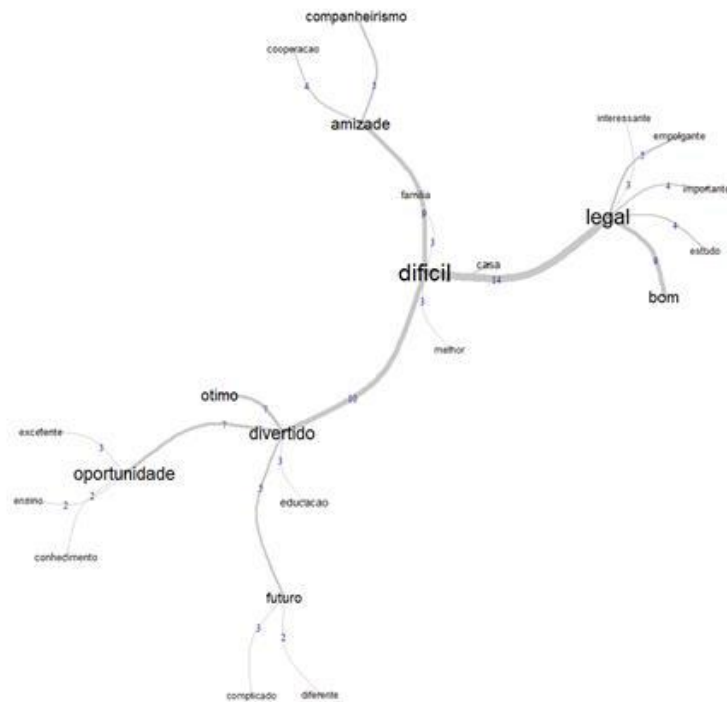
companheirismo
cooperacao
4
5
amizade
interessante
empolgante
3
3
4
importante
familia
9
legal
3
4
estudo
casa
dificil
14
8
bom
3
melhor
otimo
10
excelente
7
7
divertido
3
3
oportunidade
2
ensino
2
5
educacao
conhecimento
futuro
3
2
complicado
diferente